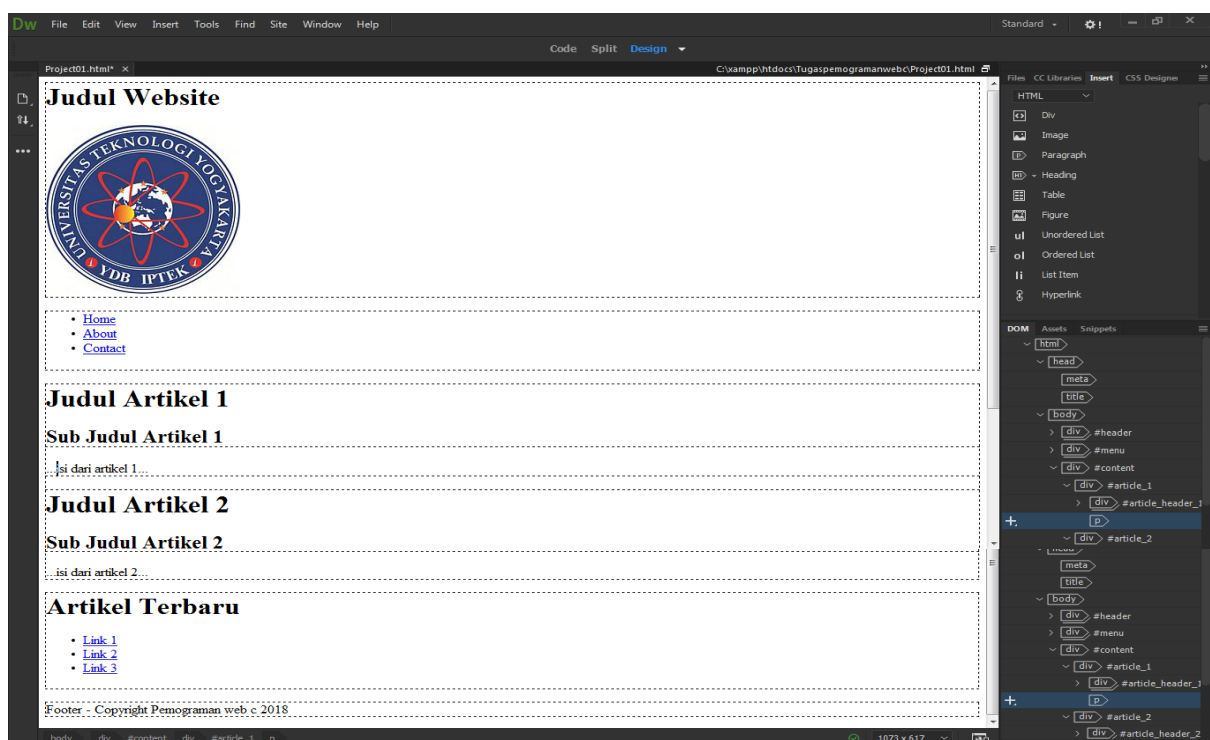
Dw File Edit View Insert Tools Find Site Window Help

Standard

Code Split Design

Project01.html* ×

C:\xampp\htdocs\Tugaspemogramanwebc\Project01.html

Judul Website

UNIVERSITAS TEKNOLOGI YOGYAKARTA
YDB IPTEK

- Home
- About
- Contact

Judul Artikel 1

Sub Judul Artikel 1

..isi dari artikel 1...

Judul Artikel 2

Sub Judul Artikel 2

..isi dari artikel 2...

Artikel Terbaru

- Link 1
- Link 2
- Link 3

Footer - Copyright Pemograman web c 2018

body div #content div #article_1 p

1073 x 617

Files CC Libraries Insert CSS Designer

HTML

Div
Image
Paragraph
Heading
Table
Figure
Unordered List
Ordered List
List Item
Hyperlink

DOM Assets Snippets

html
head
meta
title
body
div #header
div #menu
div #content
div #article_1
div #article_header_1
p
div #article_2
head
meta
title
body
div #header
div #menu
div #content
div #article_1
div #article_header_1
p
div #article_2
div #article_header_2